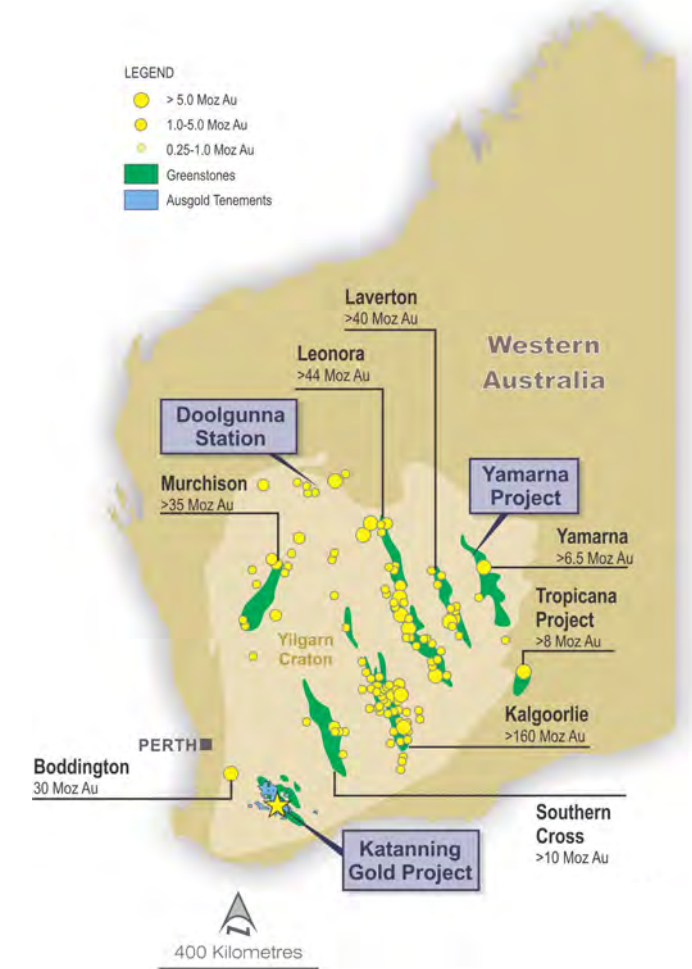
LEGEND
> 5.0 Moz Au
1.0-5.0 Moz Au
0.25-1.0 Moz Au
Greenstones
Ausgold Tenements

Laverton
>40 Moz Au

Western Australia

Leonora
>44 Moz Au

Doolgunna Station

Yamarna Project

Murchison
>35 Moz Au

Yamarna
>6.5 Moz Au

Tropicana Project
>8 Moz Au

Yilgarn Craton

Kalgoorlie
>160 Moz Au

PERTH

Boddington
30 Moz Au

Southern Cross
>10 Moz Au

Katanning Gold Project

N

400 Kilometres